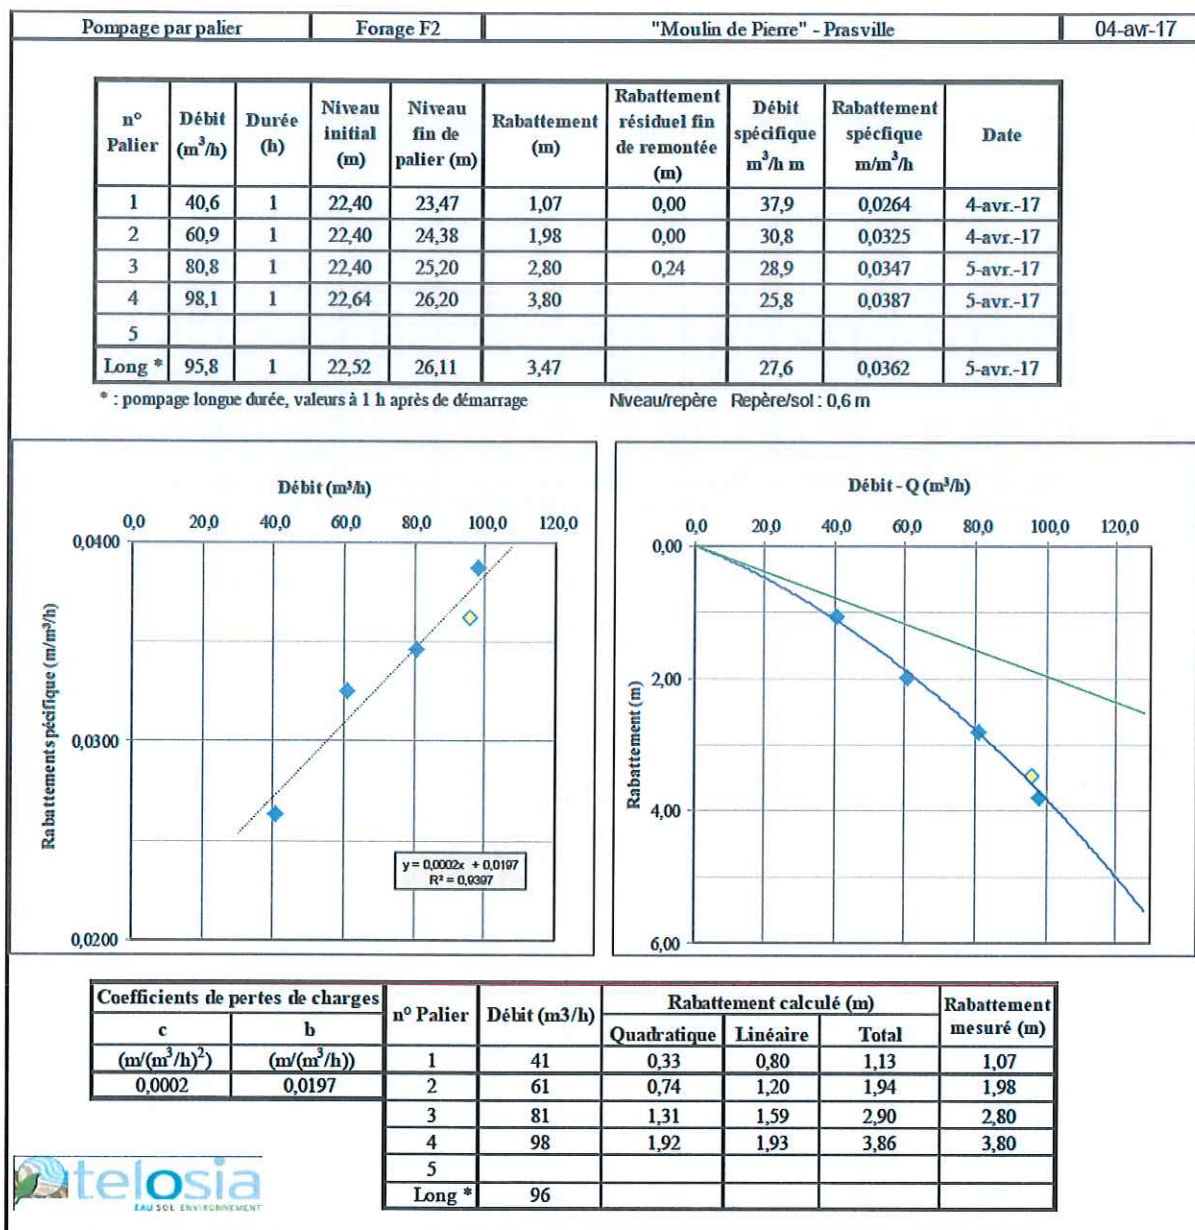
| Pompage par palier | Forage F2 | "Moulin de Pierre" - Prasville | 04-avr-17 |
|---|---|---|---|

| n° Palier | Débit ($m^3/h$) | Durée (h) | Niveau initial (m) | Niveau fin de palier (m) | Rabattement (m) | Rabattement résiduel fin de remontée (m) | Débit spécifique $m^3/h$ m | Rabattement spécfique $m/m^3/h$ | Date |
|---|---|---|---|---|---|---|---|---|---|
| 1 | 40,6 | 1 | 22,40 | 23,47 | 1,07 | 0,00 | 37,9 | 0,0264 | 4-avr.-17 |
| 2 | 60,9 | 1 | 22,40 | 24,38 | 1,98 | 0,00 | 30,8 | 0,0325 | 4-avr.-17 |
| 3 | 80,8 | 1 | 22,40 | 25,20 | 2,80 | 0,24 | 28,9 | 0,0347 | 5-avr.-17 |
| 4 | 98,1 | 1 | 22,64 | 26,20 | 3,80 | | 25,8 | 0,0387 | 5-avr.-17 |
| 5 | | | | | | | | | |
| Long * | 95,8 | 1 | 22,52 | 26,11 | 3,47 | | 27,6 | 0,0362 | 5-avr.-17 |

* : pompage longue durée, valeurs à 1 h après de démarrage    Niveau/repère   Repère/sol : 0,6 m

Débit (m³/h)
0,0 20,0 40,0 60,0 80,0 100,0 120,0
0,0400
0,0300
0,0200
Rabattement spécifique (m/m³/h)
y = 0,0002x + 0,0197
R² = 0,9397

Débit - Q (m³/h)
0,0 20,0 40,0 60,0 80,0 100,0 120,0
0,00
2,00
4,00
6,00
Rabattement (m)

| Coefficients de pertes de charges | |
|---|---|
| c | b |
| $(m/(m^3/h)^2)$ | $(m/(m^3/h))$ |
| 0,0002 | 0,0197 |

| n° Palier | Débit (m3/h) | Rabattement calculé (m) Quadratique | Linéaire | Total | Rabattement mesuré (m) |
|---|---|---|---|---|---|
| 1 | 41 | 0,33 | 0,80 | 1,13 | 1,07 |
| 2 | 61 | 0,74 | 1,20 | 1,94 | 1,98 |
| 3 | 81 | 1,31 | 1,59 | 2,90 | 2,80 |
| 4 | 98 | 1,92 | 1,93 | 3,86 | 3,80 |
| 5 | | | | | |
| Long * | 96 | | | | |

telosia
EAU SOL ENVIRONNEMENT